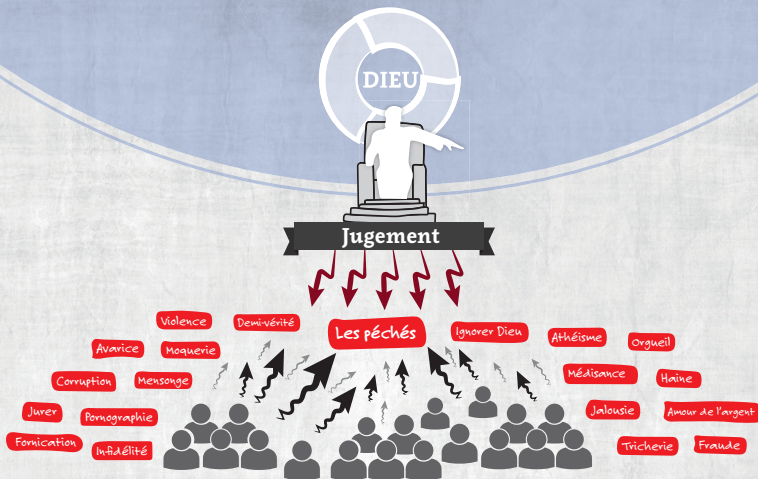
DIEU

Jugement

Violence
Demi-vérité
Les péchés
Ignorer Dieu
Athéisme
Orgueil
Avarice
Moquerie
Médisance
Haine
Corruption
Mensonge
Jalousie
Amour de l'argent
Jurer
Pornographie
Fornication
Infidélité
Tricherie
Fraude